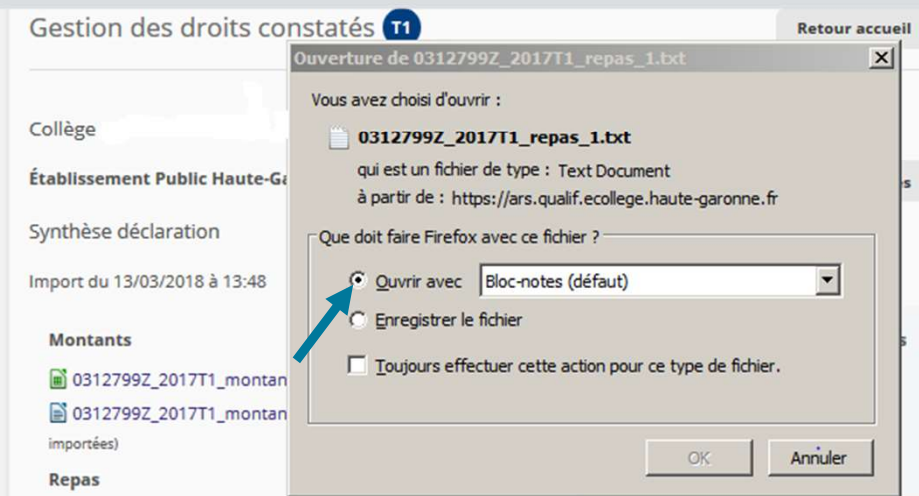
Gestion des droits constatés T1

Retour accueil

Collège

Établissement Public Haute-Ga

Synthèse déclaration

Import du 13/03/2018 à 13:48

Montants

0312799Z_2017T1_montan

0312799Z_2017T1_montan

importées)

Repas

Ouverture de 0312799Z_2017T1_repas_1.txt

Vous avez choisi d'ouvrir :

0312799Z_2017T1_repas_1.txt

qui est un fichier de type : Text Document

à partir de : https://ars.qualif.ecollege.haute-garonne.fr

Que doit faire Firefox avec ce fichier ?

Ouvrir avec Bloc-notes (défaut)

Enregistrer le fichier

Toujours effectuer cette action pour ce type de fichier.

OK

Annuler